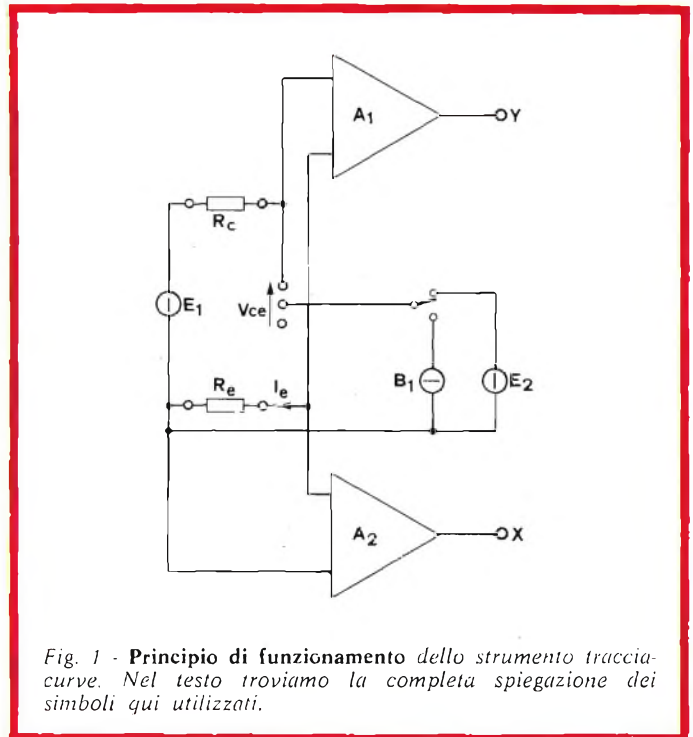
$A_1$

Y

$R_c$

$E_1$

Vce

$R_e$

$I_e$

$B_1$

$E_2$

$A_2$

X

Fig. 1 - **Principio di funzionamento** dello strumento tracciacurve. Nel testo troviamo la completa spiegazione dei simboli qui utilizzati.